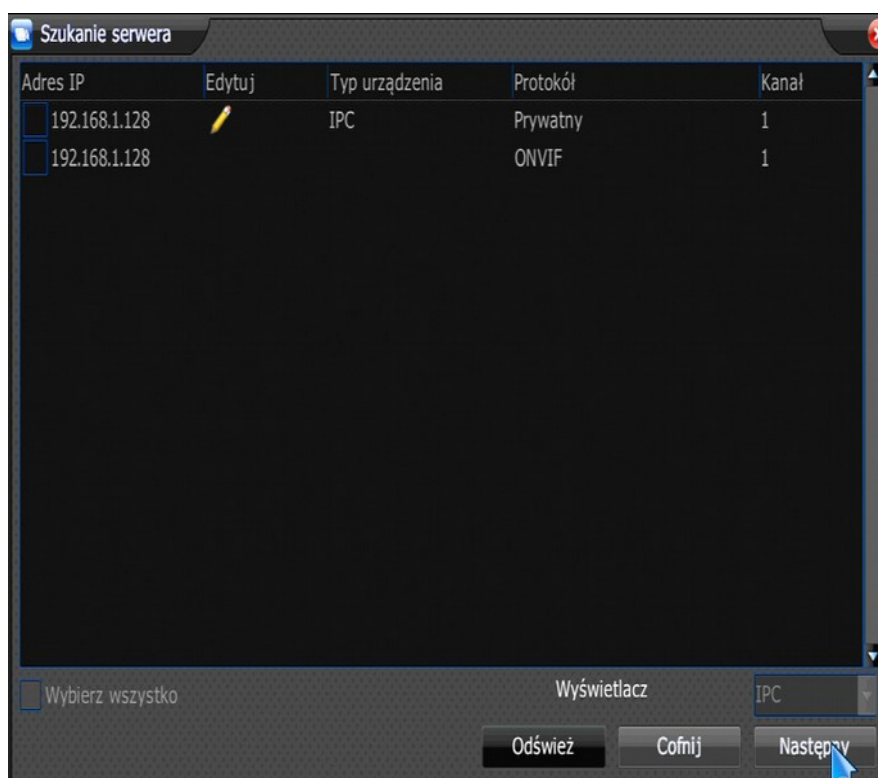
Szukanie serwera

| Adres IP | Edytuj | Typ urządzenia | Protokół | Kanał |
|---|---|---|---|---|
| 192.168.1.128 | | IPC | Prywatny | 1 |
| 192.168.1.128 | | | ONVIF | 1 |

Wybierz wszystko

Wyświetlacz

IPC

Odśwież

Cofnij

Następny